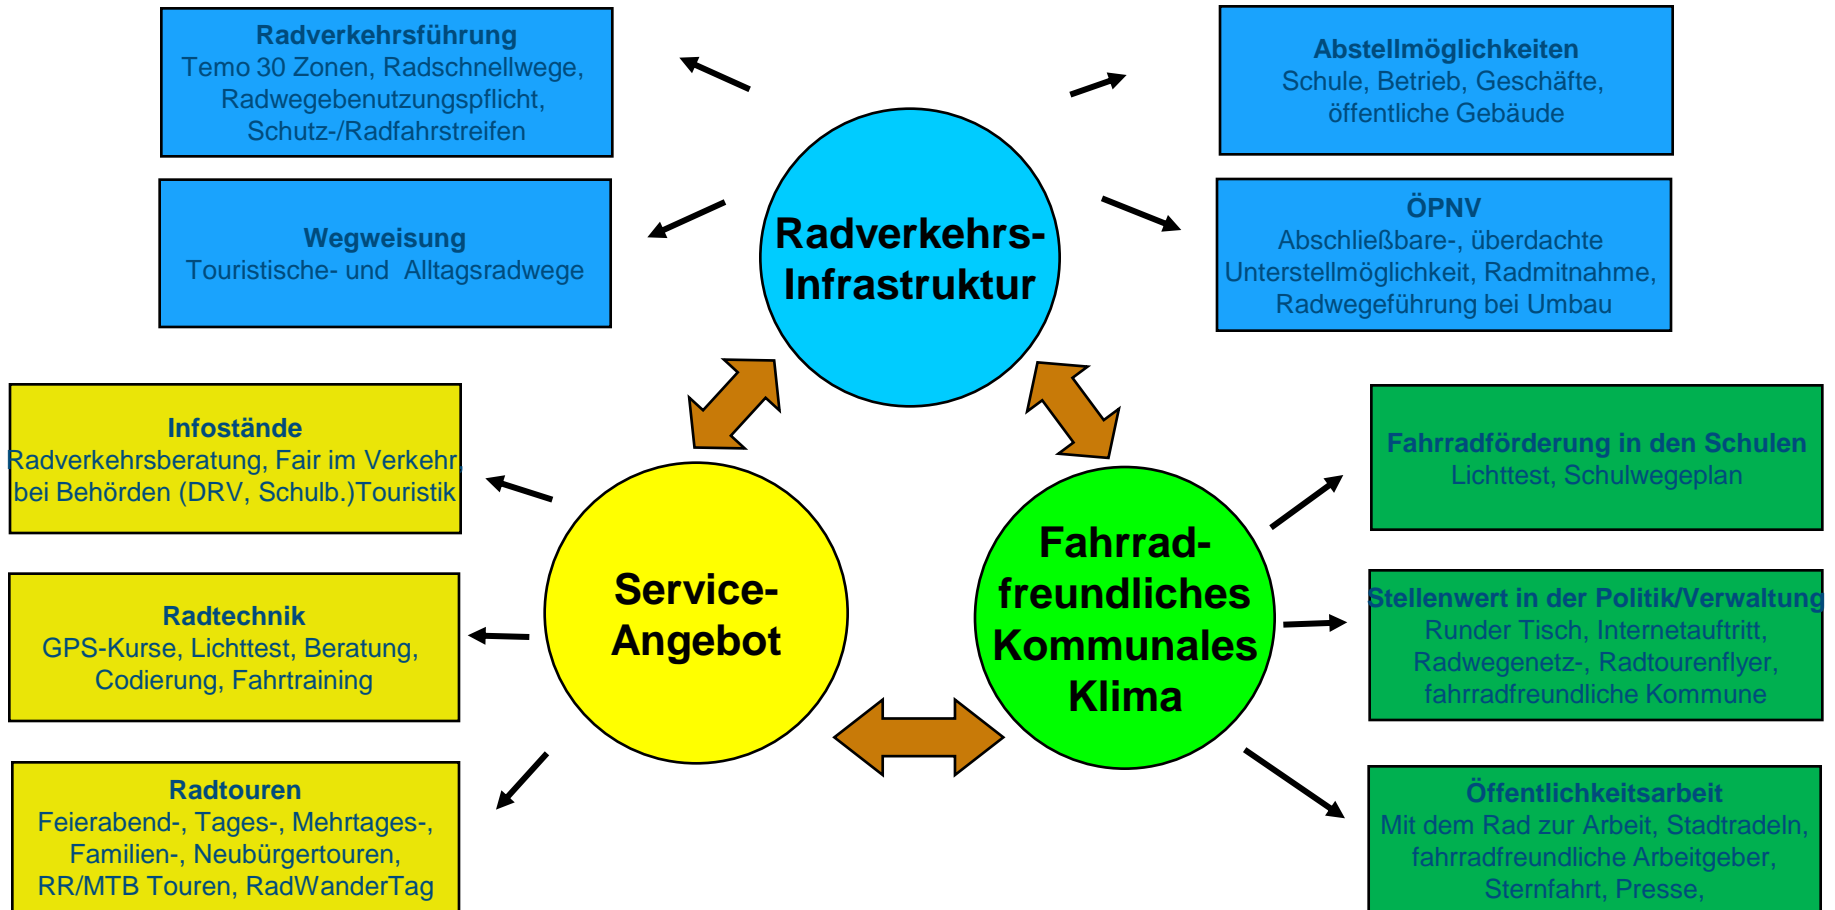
Radverkehrsführung
Temo 30 Zonen, Radschnellwege, Radwegebenutzungspflicht, Schutz-/Radfahrstreifen

Abstellmöglichkeiten
Schule, Betrieb, Geschäfte, öffentliche Gebäude

Wegweisung
Touristische- und Alltagsradwege

Radverkehrs-Infrastruktur

ÖPNV
Abschließbare-, überdachte Unterstellmöglichkeit, Radmitnahme, Radwegeführung bei Umbau

Infostände
Radverkehrsberatung, Fair im Verkehr, bei Behörden (DRV, Schulb.)Touristik

Fahrradförderung in den Schulen
Lichttest, Schulwegeplan

Service-Angebot

Fahrrad-freundliches Kommunales Klima

Radtechnik
GPS-Kurse, Lichttest, Beratung, Codierung, Fahrtraining

Stellenwert in der Politik/Verwaltung
Runder Tisch, Internetauftritt, Radwegenetz-, Radtourenflyer, fahrradfreundliche Kommune

Radtouren
Feierabend-, Tages-, Mehrtages-, Familien-, Neubürgertouren, RR/MTB Touren, RadWanderTag

Öffentlichkeitsarbeit
Mit dem Rad zur Arbeit, Stadtradeln, fahrradfreundliche Arbeitgeber, Sternfahrt, Presse,